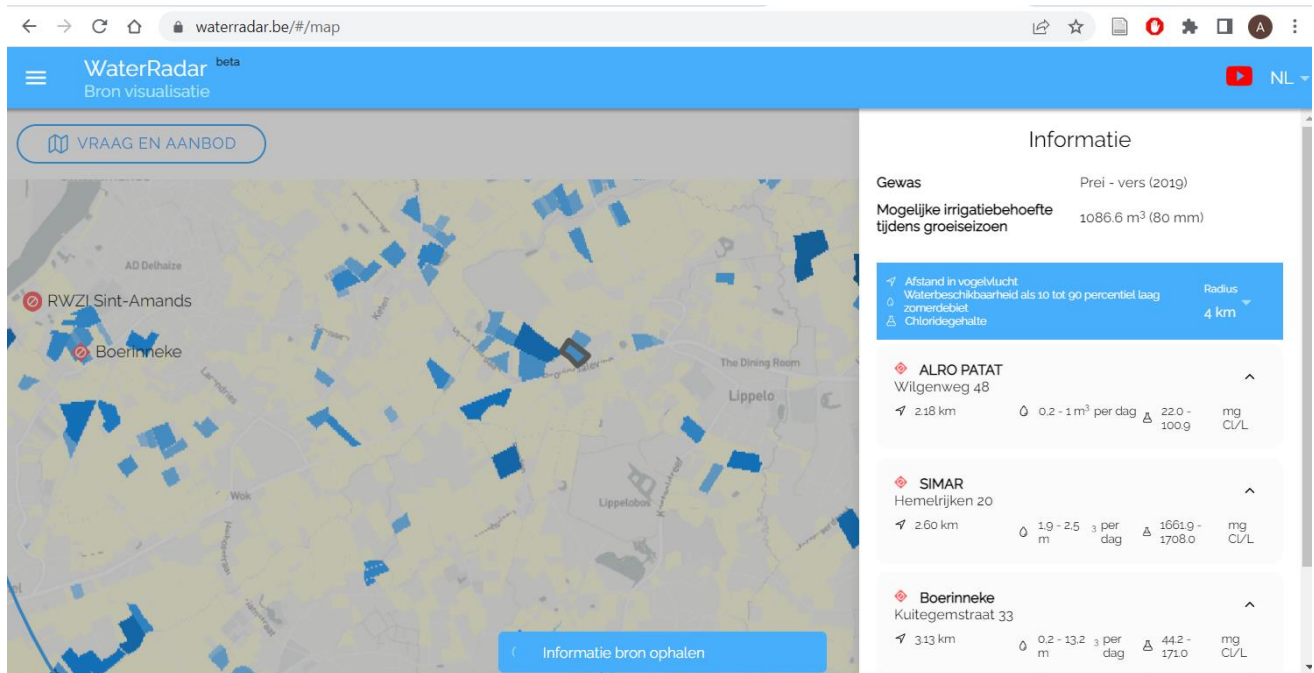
waterradar.be/#/map

A

WaterRadar beta
Bron visualisatie

NL

VRAAG EN AANBOD

AD Delhaize

RWZI Sint-Amands

Boerinneke

The Dining Room

Lippelo

Wok

Lippelobos

Informatie

Gewas | Prei - vers (2019)
Mogelijke irrigatiebehoefte tijdens groeiseizoen | 1086.6 m$^3$ (80 mm)

Afstand in vogelvlucht
Waterbeschikbaarheid als 10 tot 90 percentiel laag zomerdebiet
Chloridegehalte

Radius
4 km

ALRO PATAT
Wilgenweg 48
2.18 km
0.2 - 1 m$^3$ per dag
22.0 - 100.9 mg Cl/L

SIMAR
Hemelrijken 20
2.60 km
1.9 - 2.5 m$^3$ per dag
1661.9 - 1708.0 mg Cl/L

Boerinneke
Kuitegemstraat 33
3.13 km
0.2 - 13.2 m$^3$ per dag
44.2 - 171.0 mg Cl/L

Informatie bron ophalen